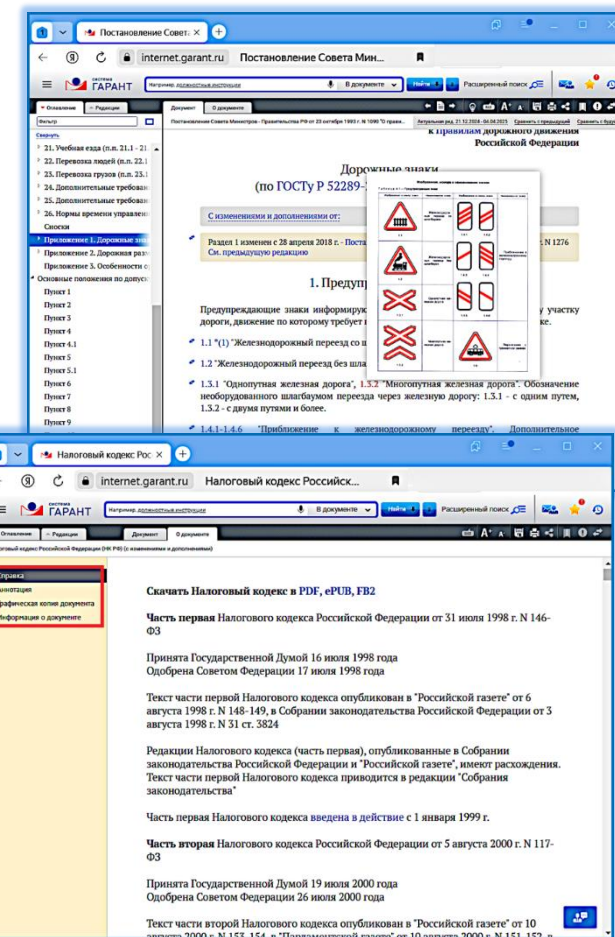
Постановление Совета ×
internet.garant.ru Постановление Совета Мин...
СИСТЕМА ГАРАНТ
Например, должностные инструкции
В документе
Найти
Расширенный поиск
Оглавление
Редакции
Документ
О документе
Фильтр
Свернуть
21. Учебная езда (п.п. 21.1 - 21.
22. Перевозка людей (п.п. 22.1
23. Перевозка грузов (п.п. 23.1
24. Дополнительные требова
25. Дополнительные требова
26. Нормы времени управле
Сноски
Приложение 1. Дорожные зна
Приложение 2. Дорожная разм
Приложение 3. Особенности с
Основные положения по допуск
Пункт 1
Пункт 2
Пункт 3
Пункт 4
Пункт 4.1
Пункт 5
Пункт 5.1
Пункт 6
Пункт 7
Пункт 8
Пункт 9
Постановление Совета Министров - Правительства РФ от 23 октября 1993 г. N 1090 "О прави...
Актуальная ред. 21.12.2008 - 04.04.2025
Сравнить с предыдущей
Сравнить с будущей
к Правилам дорожного движения Российской Федерации

Дорожные знаки
(по ГОСТу Р 52289-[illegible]

С изменениями и дополнениями от:

Раздел 1 изменен с 28 апреля 2018 г. - Поста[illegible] N 1276
См. предыдущую редакцию

1. Предупр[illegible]

Предупреждающие знаки информиру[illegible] у участку дороги, движение по которому требует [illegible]

1.1 "(1) "Железнодорожный переезд со ш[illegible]

1.2 "Железнодорожный переезд без шла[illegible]

1.3.1 "Однопутная железная дорога", 1.3.2 "Многопутная железная дорога". Обозначение необорудованного шлагбаумом переезда через железную дорогу: 1.3.1 - с одним путем, 1.3.2 - с двумя путями и более.

1.4.1-1.4.6 "Приближение к железнодорожному переезду". Дополнительное

Налоговый кодекс Рос ×
internet.garant.ru Налоговый кодекс Российск...
СИСТЕМА ГАРАНТ
Например, должностные инструкции
В документе
Найти
Расширенный поиск
Оглавление
Редакции
Документ
О документе
Налоговый кодекс Российской Федерации (НК РФ) (с изменениями и дополнениями)
Справка
Аннотация
Графическая копия документа
Информация о документе

Скачать Налоговый кодекс в PDF, ePUB, FB2

Часть первая Налогового кодекса Российской Федерации от 31 июля 1998 г. N 146-ФЗ

Принята Государственной Думой 16 июля 1998 года
Одобрена Советом Федерации 17 июля 1998 года

Текст части первой Налогового кодекса опубликован в "Российской газете" от 6 августа 1998 г. N 148-149, в Собрании законодательства Российской Федерации от 3 августа 1998 г. N 31 ст. 3824

Редакции Налогового кодекса (часть первая), опубликованные в Собрании законодательства Российской Федерации и "Российской газете", имеют расхождения. Текст части первой Налогового кодекса приводится в редакции "Собрания законодательства"

Часть первая Налогового кодекса введена в действие с 1 января 1999 г.

Часть вторая Налогового кодекса Российской Федерации от 5 августа 2000 г. N 117-ФЗ

Принята Государственной Думой 19 июля 2000 года
Одобрена Советом Федерации 26 июля 2000 года

Текст части второй Налогового кодекса опубликован в "Российской газете" от 10 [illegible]